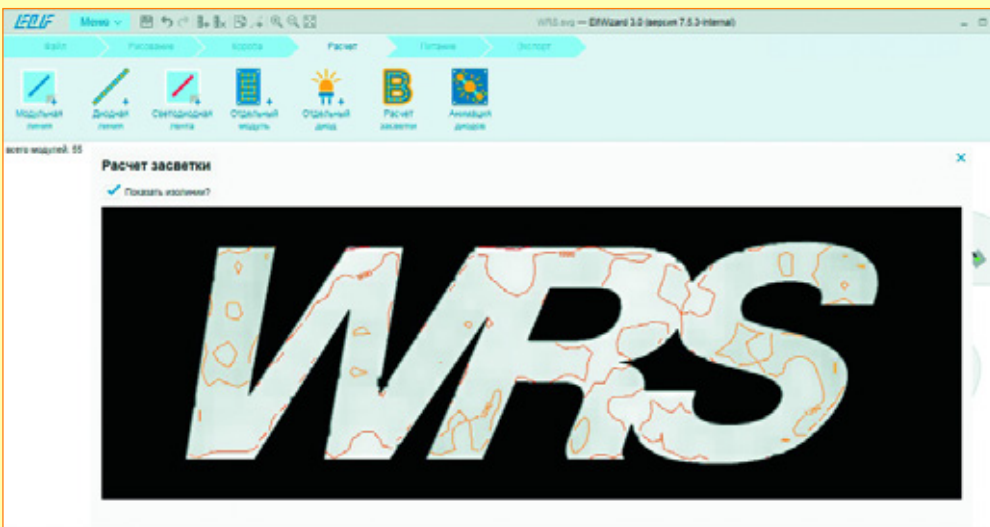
LEDLIF Меню

WRS.svg — ElfWizard 3.0 (версия 7.5.3-internal)

Файл Рисование Короба Расчет Питание Экспорт

Модульная линия
Диодная линия
Светодиодная лента
Отдельный модуль
Отдельный диод
Расчет засветки
Анимация диодов

всего модулей: 55

Расчет засветки

Показать изолинии?

WRS